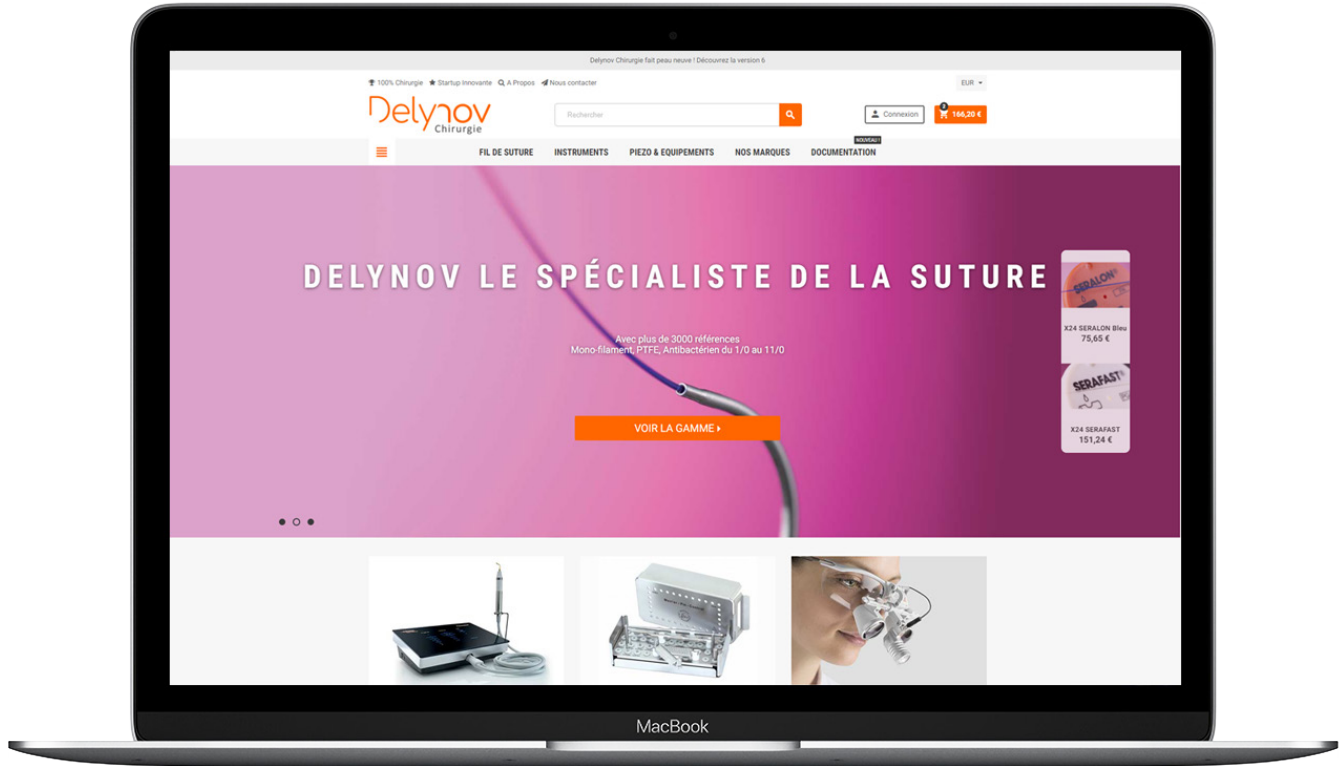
Delynov Chirurgie fait peau neuve ! Découvrez la version 6

100% Chirurgie Startup Innovante A Propos Nous contacter

EUR

Delynov Chirurgie

Rechercher

Connexion

3 166,20 €

NOUVEAU !

FIL DE SUTURE INSTRUMENTS PIEZO & EQUIPEMENTS NOS MARQUES DOCUMENTATION

DELYNOV LE SPÉCIALISTE DE LA SUTURE

Avec plus de 3000 références
Mono-filament, PTFE, Antibactérien du 1/0 au 11/0

VOIR LA GAMME

SERALON

X24 SERALON Bleu
75,65 €

SERAFAST

X24 SERAFAST
151,24 €

MacBook